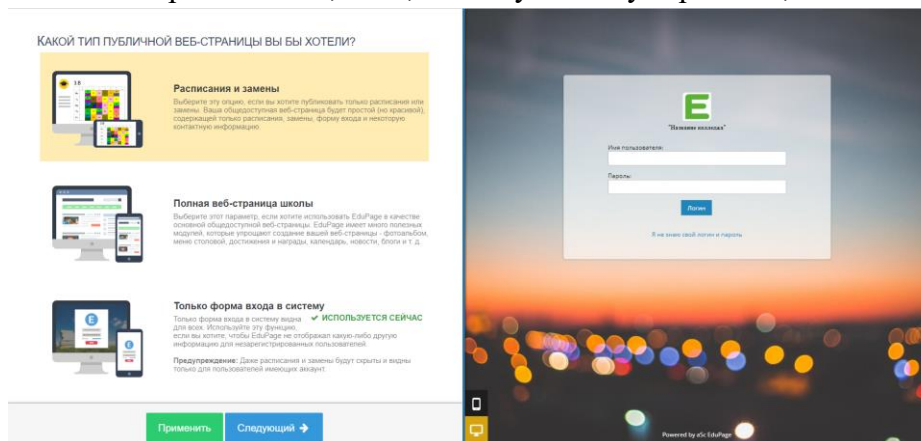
КАКОЙ ТИП ПУБЛИЧНОЙ ВЕБ-СТРАНИЦЫ ВЫ БЫ ХОТЕЛИ?

Расписания и замены
Выберите эту опцию, если вы хотите публиковать только расписания или замены. Ваша общедоступная веб-страница будет простой (но красивой), содержащей только расписания, замены, форму входа и некоторую контактную информацию.

Полная веб-страница школы
Выберите этот параметр, если хотите использовать EduPage в качестве основной общедоступной веб-страницы. EduPage имеет много полезных модулей, которые упрощают создание вашей веб-страницы - фотоальбом, меню столовой, достижения и награды, календарь, новости, блоги и т. д.

Только форма входа в систему
✔ ИСПОЛЬЗУЕТСЯ СЕЙЧАС
Только форма входа в систему видна для всех. Используйте эту функцию, если вы хотите, чтобы EduPage не отображал какую-либо другую информацию для незарегистрированных пользователей.

Предупреждение: Даже расписания и замены будут скрыты и видны только для пользователей имеющих аккаунт.

Применить
Следующий →

E
"Название колледжа"
Имя пользователя:
Пароль:
Логин
Я не знаю свой логин и пароль

Powered by aSc EduPage